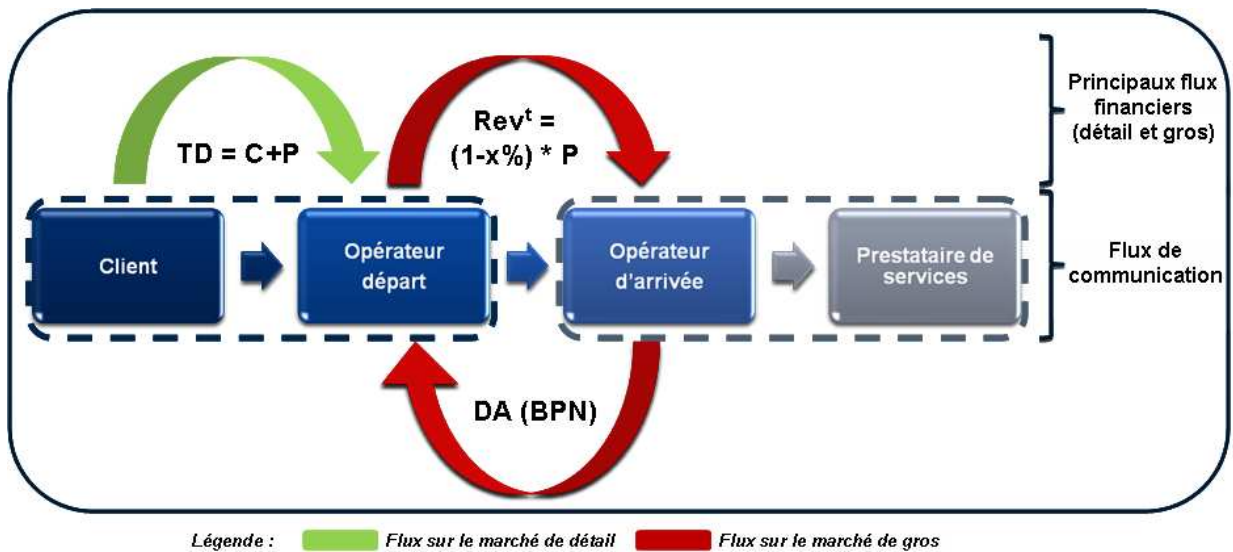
TD = C+P

$Rev^t$ = (1-x%) * P

Principaux flux financiers (détail et gros)

Client

Opérateur départ

Opérateur d'arrivée

Prestataire de services

Flux de communication

DA (BPN)

Légende : Flux sur le marché de détail Flux sur le marché de gros